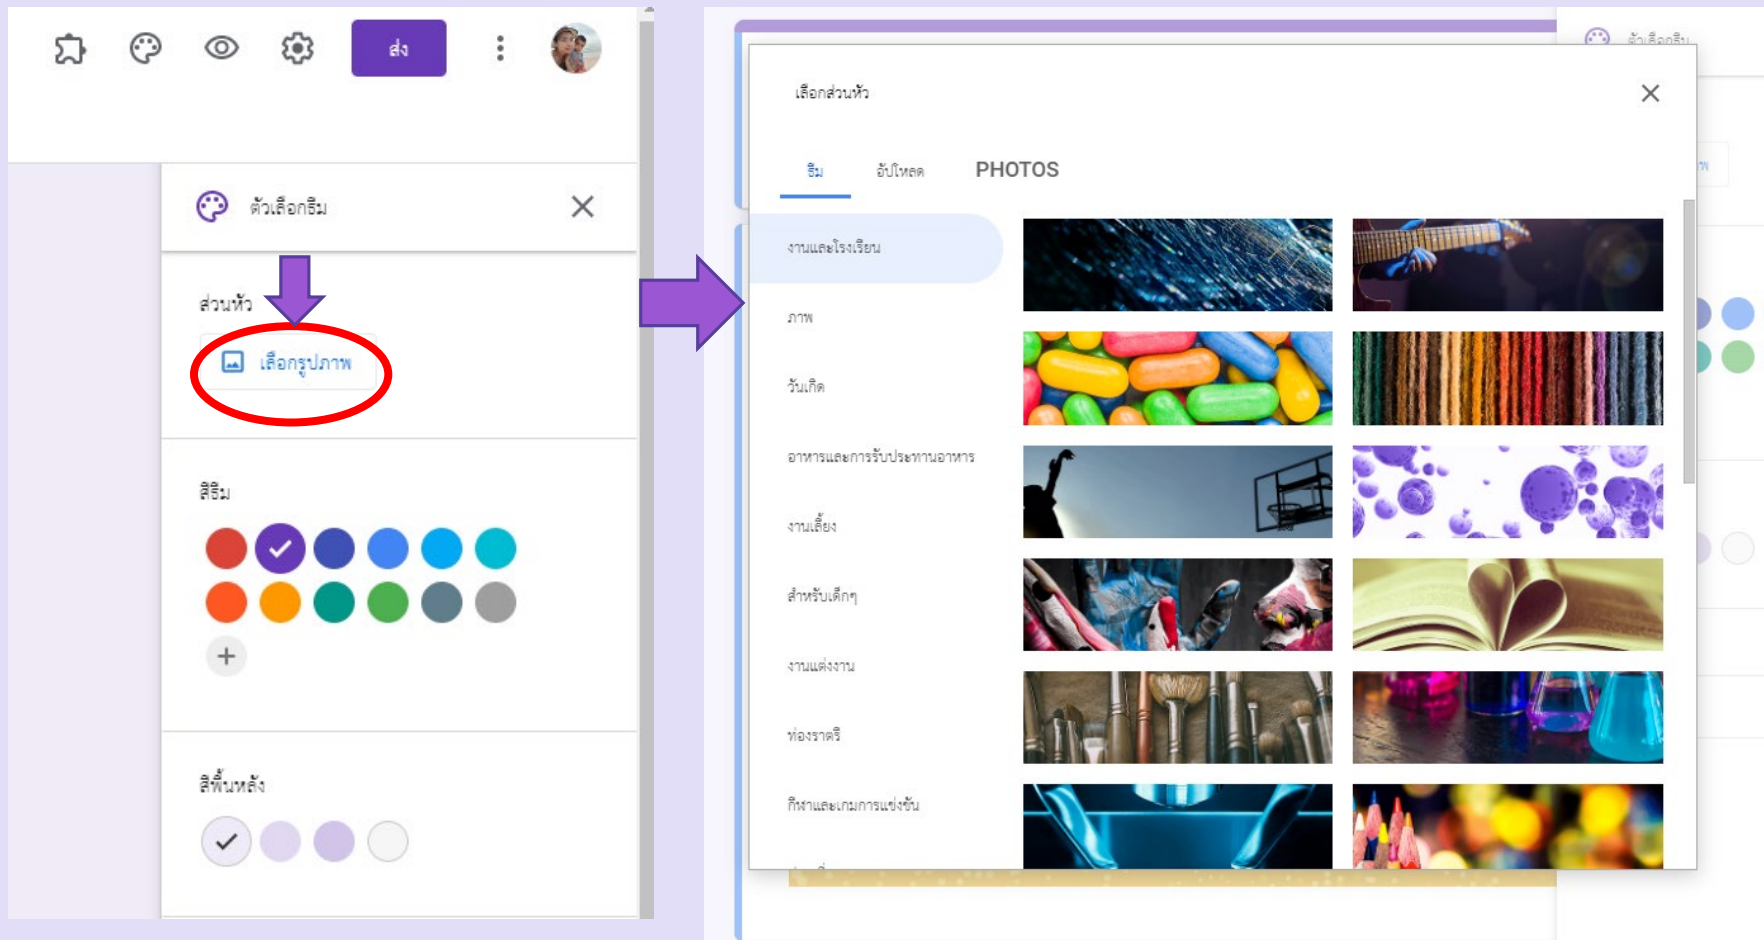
ส่ง

ตัวเลือกธีม

ส่วนหัว

เลือกรูปภาพ

สีธีม

สีพื้นหลัง

เลือกส่วนหัว

ธีม

อัปโหลด

PHOTOS

งานและโรงเรียน

ภาพ

วันเกิด

อาหารและการรับประทานอาหาร

งานเลี้ยง

สำหรับเด็กๆ

งานแต่งงาน

ท่องราตรี

กีฬาและเกมการแข่งขัน

ตัวเลือกธีม